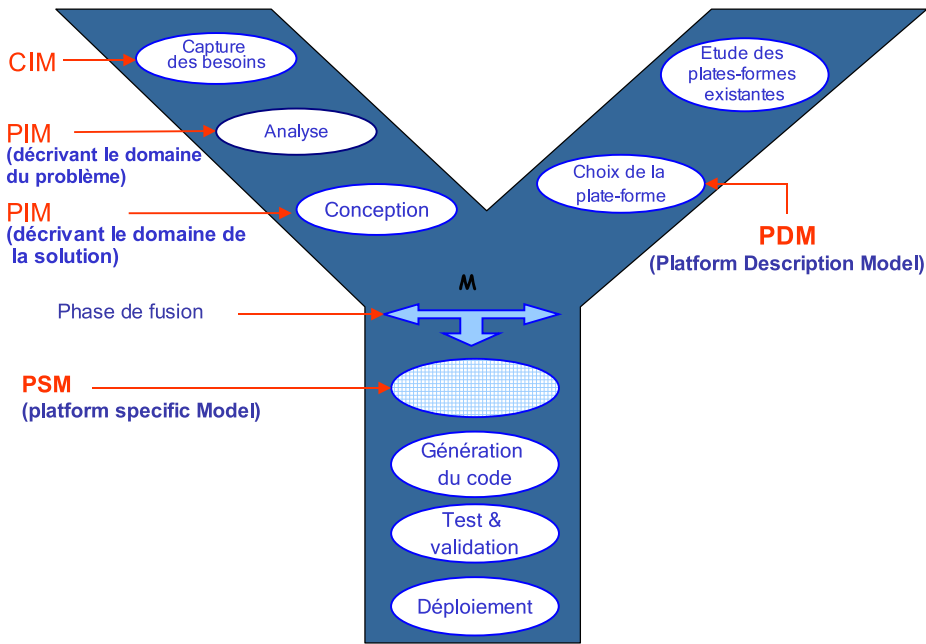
CIM

Capture des besoins

Etude des plates-formes existantes

PIM
(décrivant le domaine du problème)

Analyse

Choix de la plate-forme

PIM
(décrivant le domaine de la solution)

Conception

PDM
(Platform Description Model)

M

Phase de fusion

PSM
(platform specific Model)

Génération du code

Test & validation

Déploiement